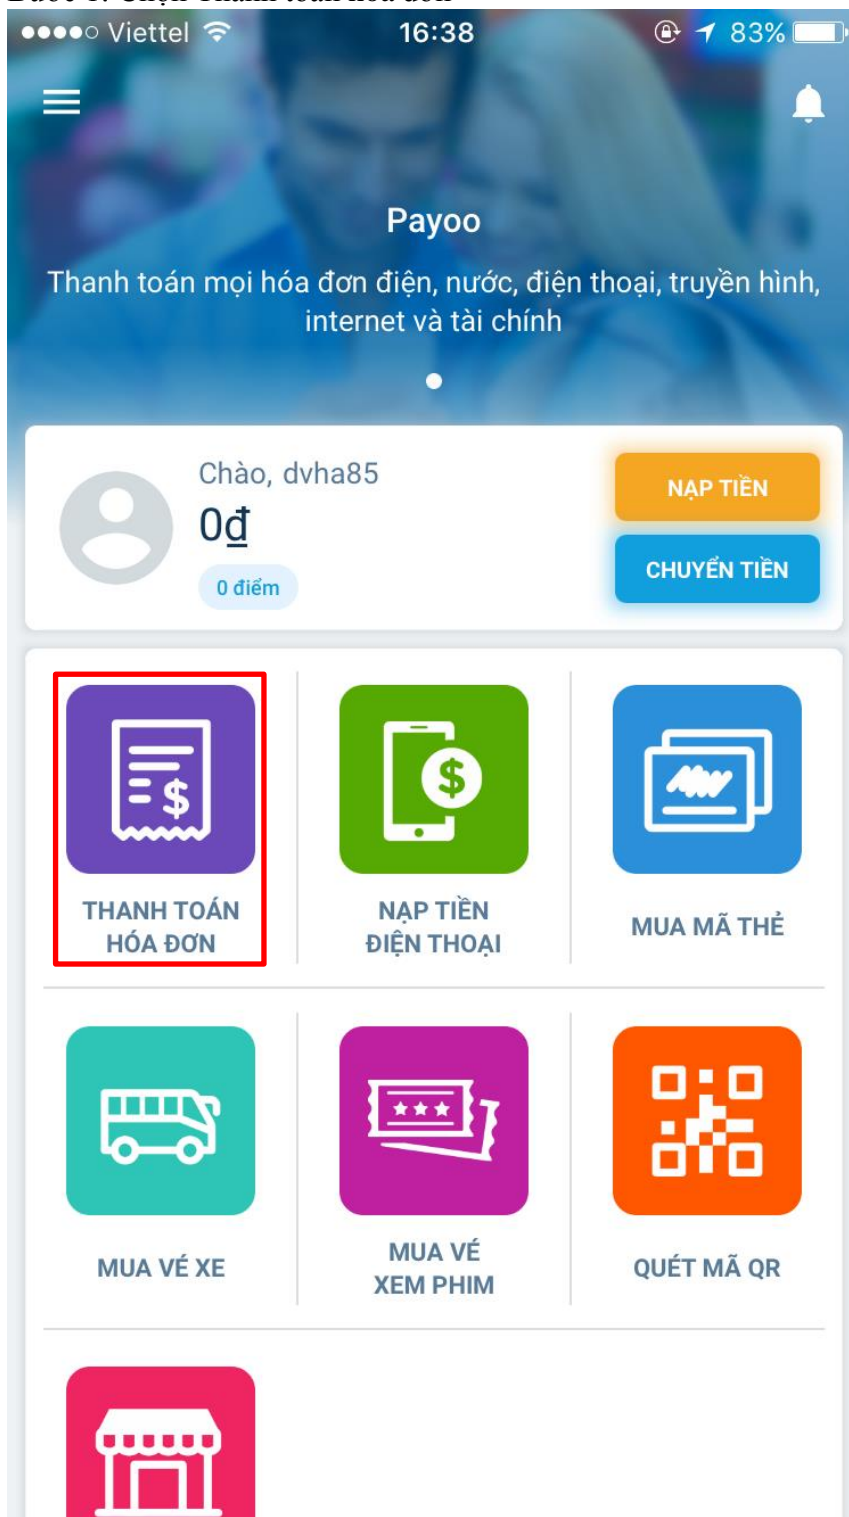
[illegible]

●●●●○ Viettel 16:38 83%

Payoo

Thanh toán mọi hóa đơn điện, nước, điện thoại, truyền hình, internet và tài chính

Chào, dvha85

0đ

0 điểm

NẠP TIỀN

CHUYỂN TIỀN

THANH TOÁN HÓA ĐƠN

NẠP TIỀN ĐIỆN THOẠI

MUA MÃ THẺ

MUA VÉ XE

MUA VÉ XEM PHIM

QUÉT MÃ QR